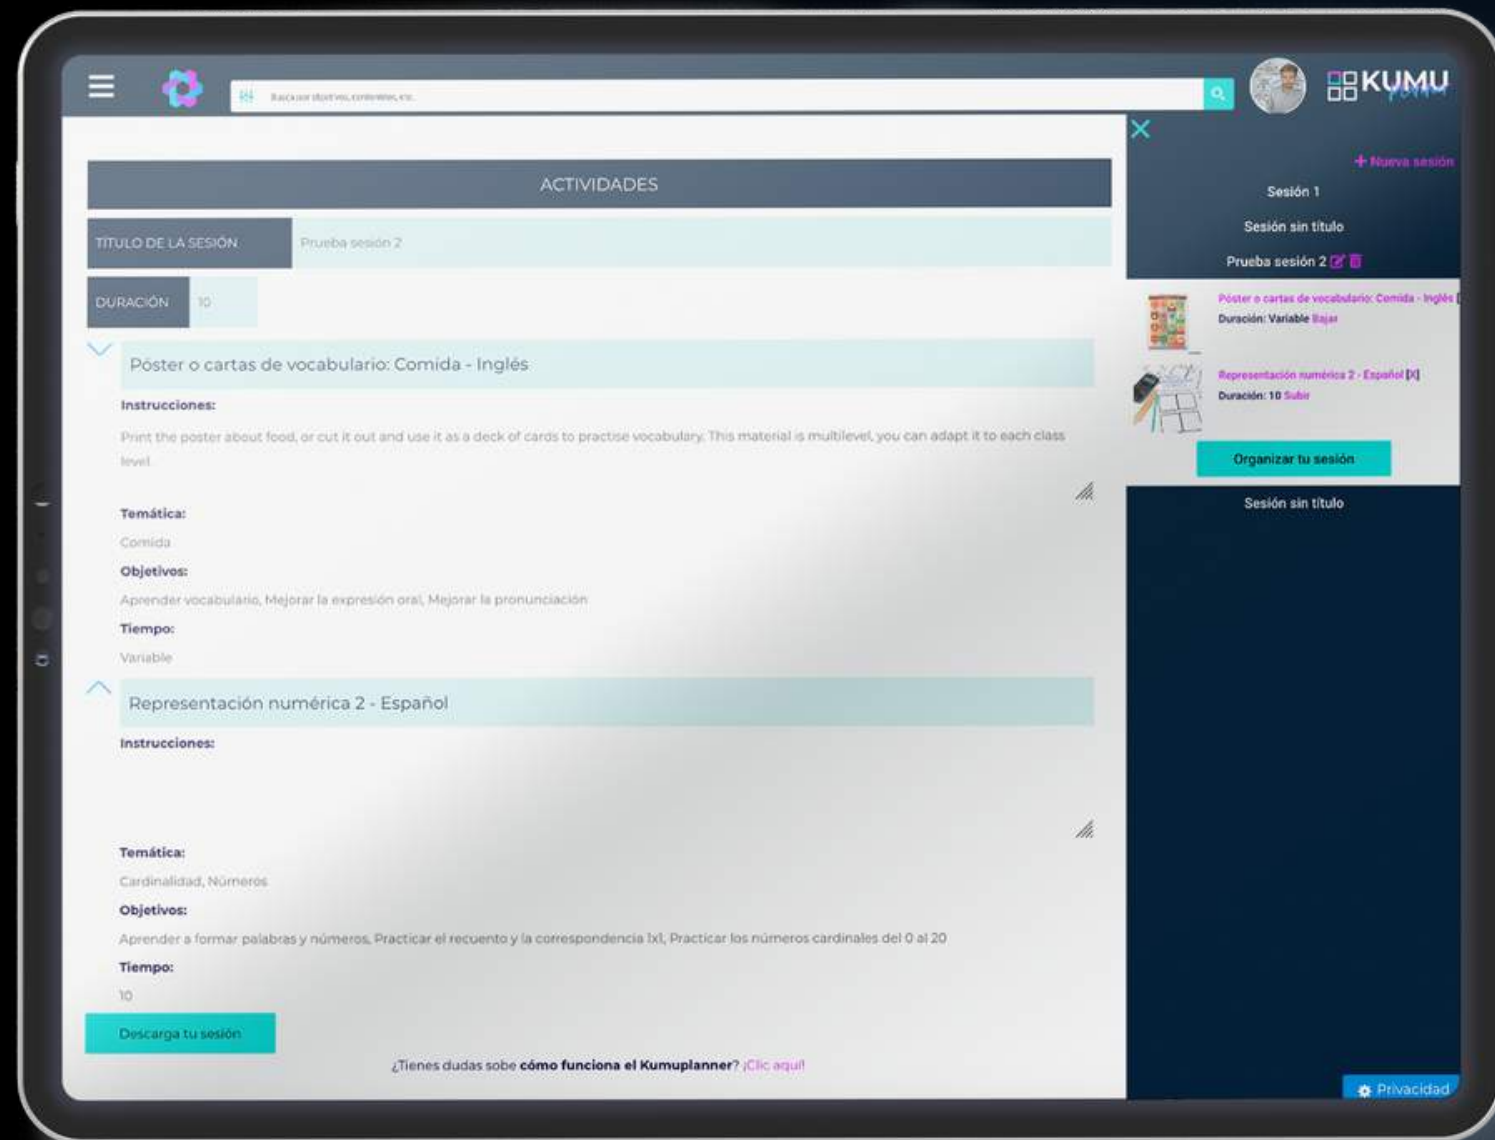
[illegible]

KUMU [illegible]

ACTIVIDADES

| TÍTULO DE LA SESIÓN | Prueba sesión 2 |
|---|---|
| DURACIÓN | 10 |

Póster o cartas de vocabulario: Comida - Inglés

Instrucciones:

Print the poster about food, or cut it out and use it as a deck of cards to practise vocabulary. This material is multilevel, you can adapt it to each class level.

Temática:

Comida

Objetivos:

Aprender vocabulario, Mejorar la expresión oral, Mejorar la pronunciación

Tiempo:

Variable

Representación numérica 2 - Español

Instrucciones:

Temática:

Cardinalidad, Números

Objetivos:

Aprender a formar palabras y números, Practicar el recuento y la correspondencia 1x1, Practicar los números cardinales del 0 al 20

Tiempo:

10

Descarga tu sesión

¿Tienes dudas sobe cómo funciona el Kumuplanner? ¡Clic aquí!

+ Nueva sesión

Sesión 1

Sesión sin título

Prueba sesión 2

Póster o cartas de vocabulario: Comida - Inglés [

Duración: Variable Bajar

Representación numérica 2 - Español [X]

Duración: 10 Subir

Organizar tu sesión

Sesión sin título

Privacidad